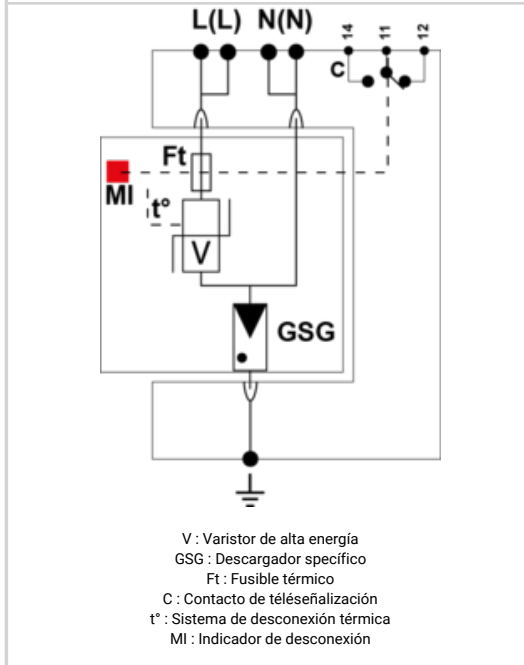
L(L) N(N) 14 11 12

C

Ft

MI

t°

V

GSG

V : Varistor de alta energía
GSG : Descargador specífico
Ft : Fusible térmico
C : Contacto de téléseñalización
t° : Sistema de desconexión térmica
MI : Indicador de desconexión